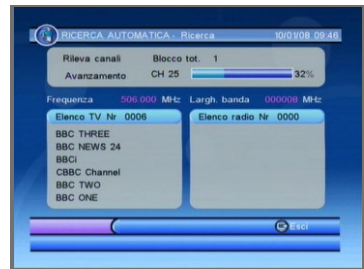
RICERCA AUTOMATICA - Ricerca 10/01/08 09:46

Rileva canali Blocco tot. 1
Avanzamento CH 25 32%

Frequenza 506.000 MHz Largh. banda 000008 MHz

Elenco TV Nr 0006
BBC THREE
BBC NEWS 24
BBCi
CBBC Channel
BBC TWO
BBC ONE

Elenco radio Nr 0000

Esci